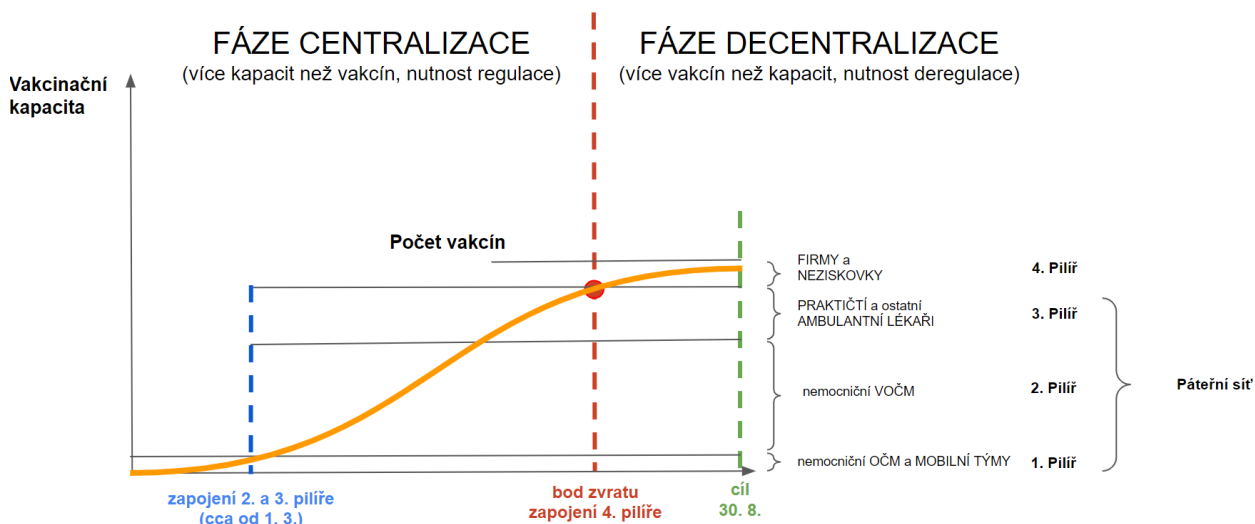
FÁZE CENTRALIZACE
(více kapacit než vakcín, nutnost regulace)

FÁZE DECENTRALIZACE
(více vakcín než kapacit, nutnost deregulace)

Vakcinační kapacita

Počet vakcín

FIRMY a NEZISKOVKY
4. Pilíř

PRAKTIČTÍ a ostatní AMBULANTNÍ LÉKAŘI
3. Pilíř

nemocniční VOČM
2. Pilíř

Páteřní síť

nemocniční OČM a MOBILNÍ TÝMY
1. Pilíř

zapojení 2. a 3. pilíře
(cca od 1. 3.)

bod zvratu
zapojení 4. pilíře

cíl
30. 8.